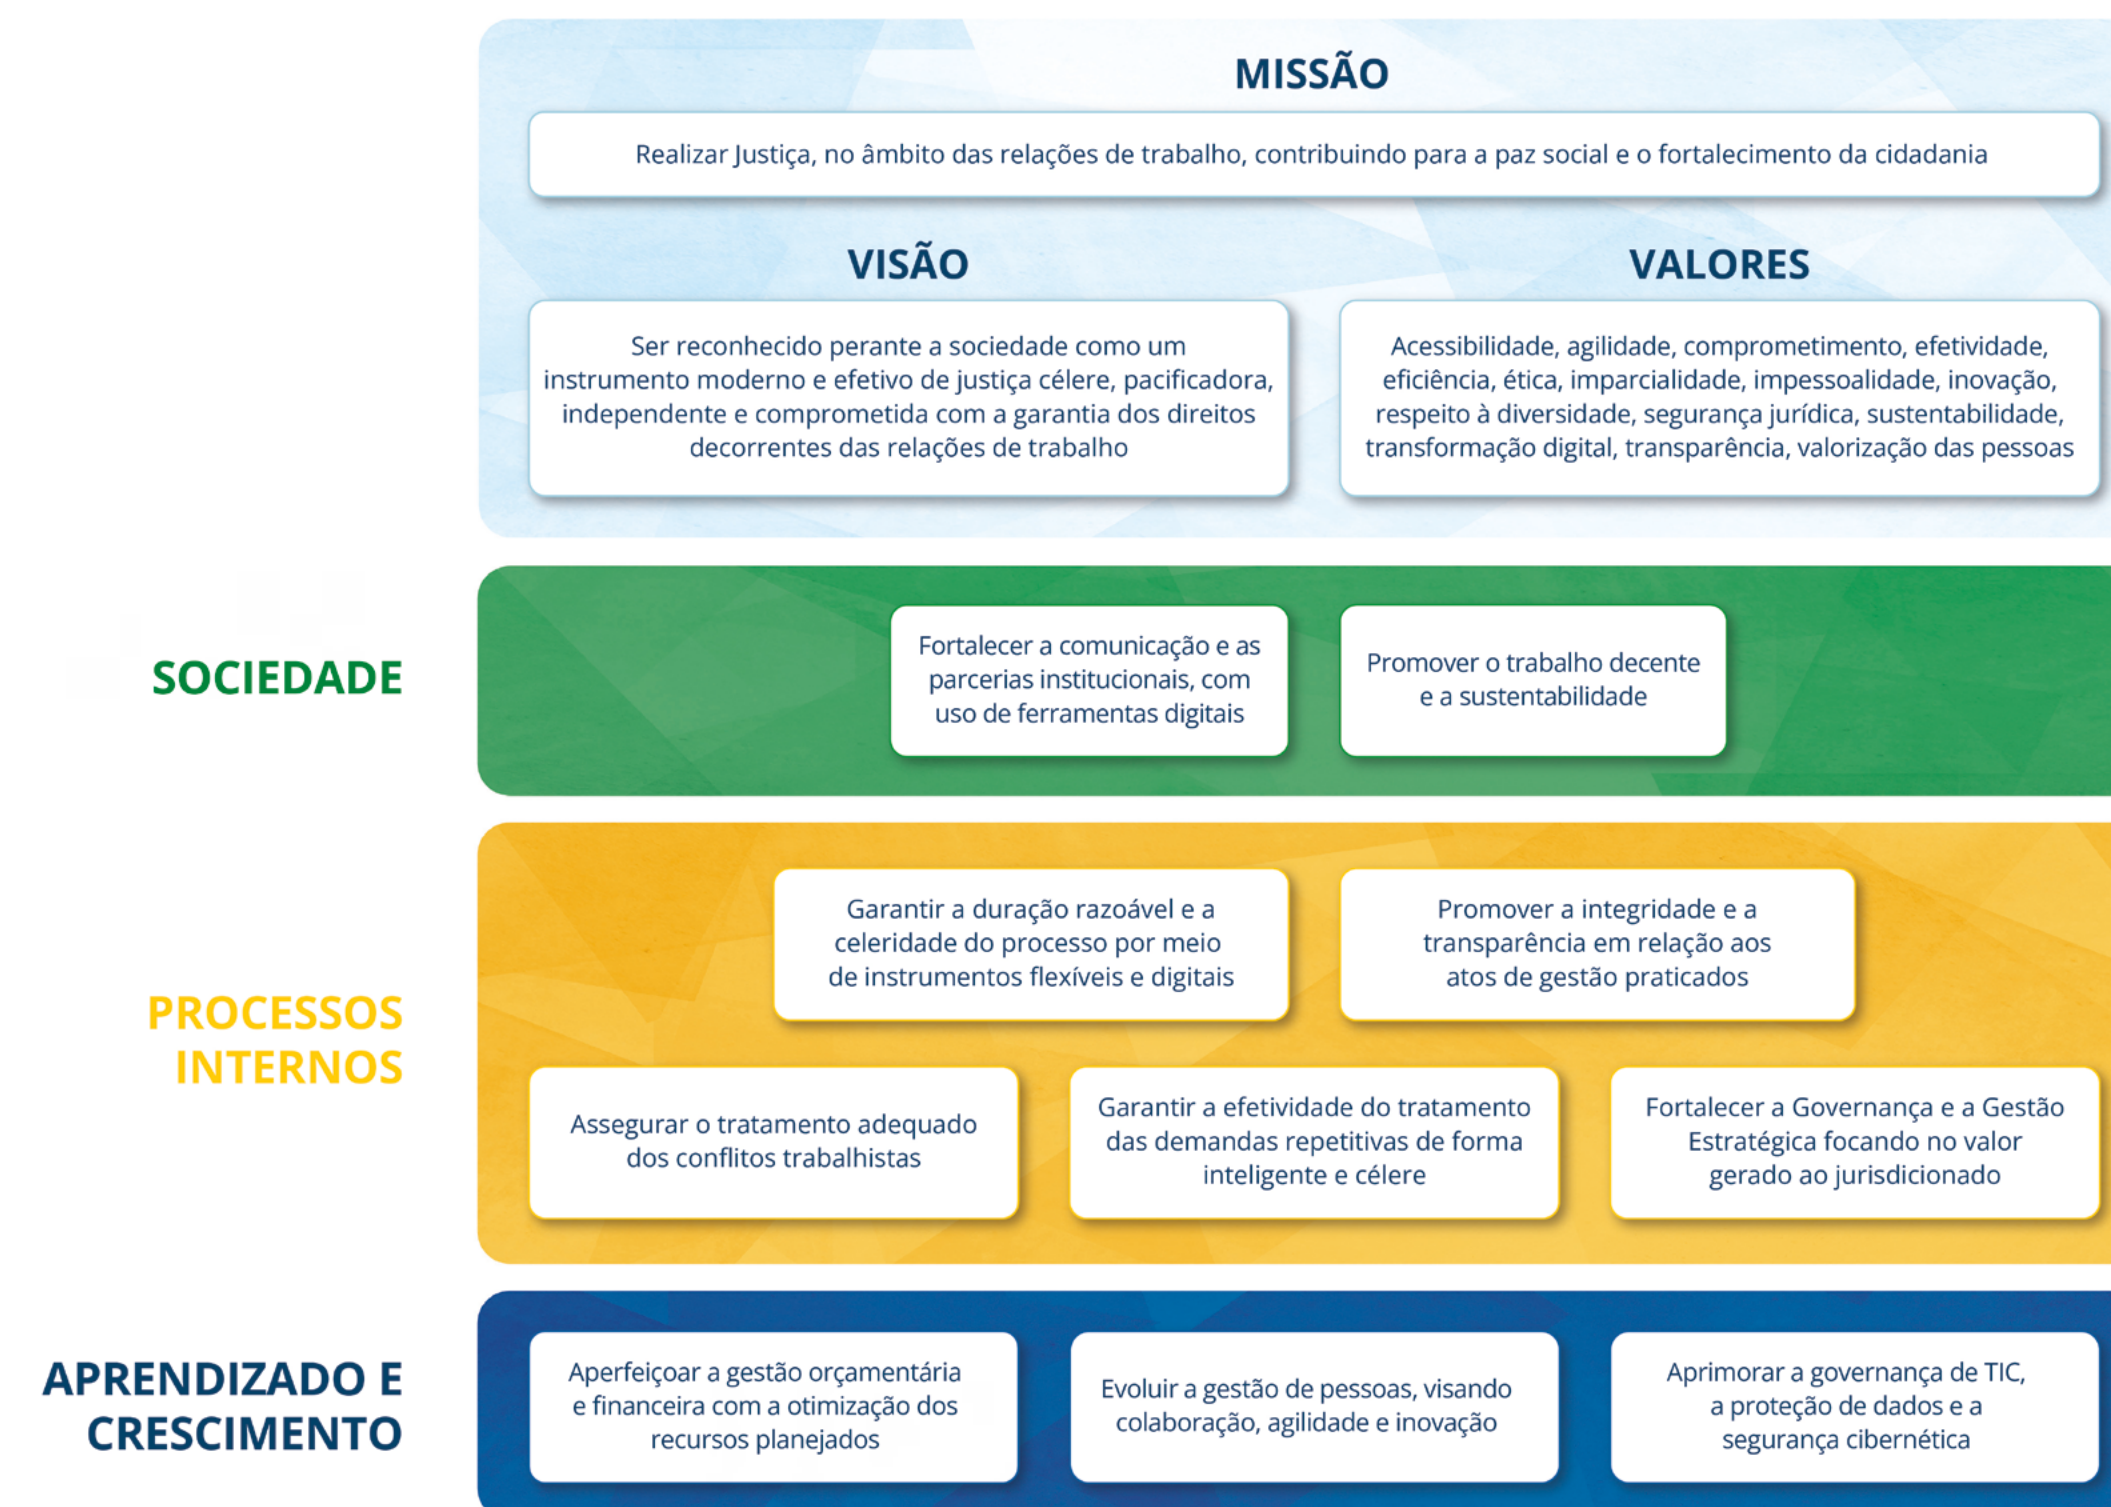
MISSÃO

Realizar Justiça, no âmbito das relações de trabalho, contribuindo para a paz social e o fortalecimento da cidadania

VISÃO

Ser reconhecido perante a sociedade como um instrumento moderno e efetivo de justiça célere, pacificadora, independente e comprometida com a garantia dos direitos decorrentes das relações de trabalho

VALORES

Acessibilidade, agilidade, comprometimento, efetividade, eficiência, ética, imparcialidade, impessoalidade, inovação, respeito à diversidade, segurança jurídica, sustentabilidade, transformação digital, transparência, valorização das pessoas

SOCIEDADE

Fortalecer a comunicação e as parcerias institucionais, com uso de ferramentas digitais

Promover o trabalho decente e a sustentabilidade

PROCESSOS INTERNOS

Garantir a duração razoável e a celeridade do processo por meio de instrumentos flexíveis e digitais

Promover a integridade e a transparência em relação aos atos de gestão praticados

Assegurar o tratamento adequado dos conflitos trabalhistas

Garantir a efetividade do tratamento das demandas repetitivas de forma inteligente e célere

Fortalecer a Governança e a Gestão Estratégica focando no valor gerado ao jurisdicionado

APRENDIZADO E CRESCIMENTO

Aperfeiçoar a gestão orçamentária e financeira com a otimização dos recursos planejados

Evoluir a gestão de pessoas, visando colaboração, agilidade e inovação

Aprimorar a governança de TIC, a proteção de dados e a segurança cibernética